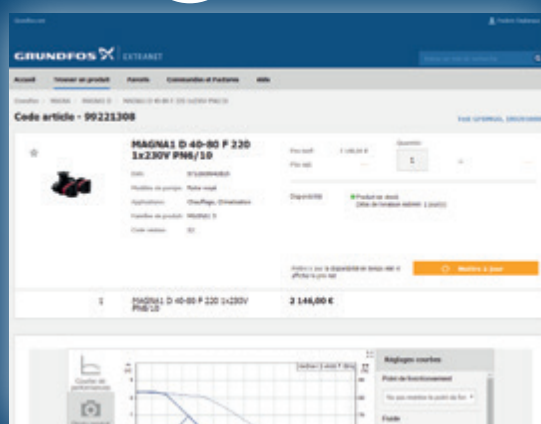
GRUNDFOS EXTRANET

Accueil
Trouver un produit
Favoris
Commandes et Factures
Aide

Code article - 99221308

MAGNA1 D 40-80 F 220 1x230V PN6/10

Quantité

1

Mettre à jour

1

MAGNA1 D 40-80 F 220 1x230V PN6/10

2 146,00 €

Réglages courbes

Fluide